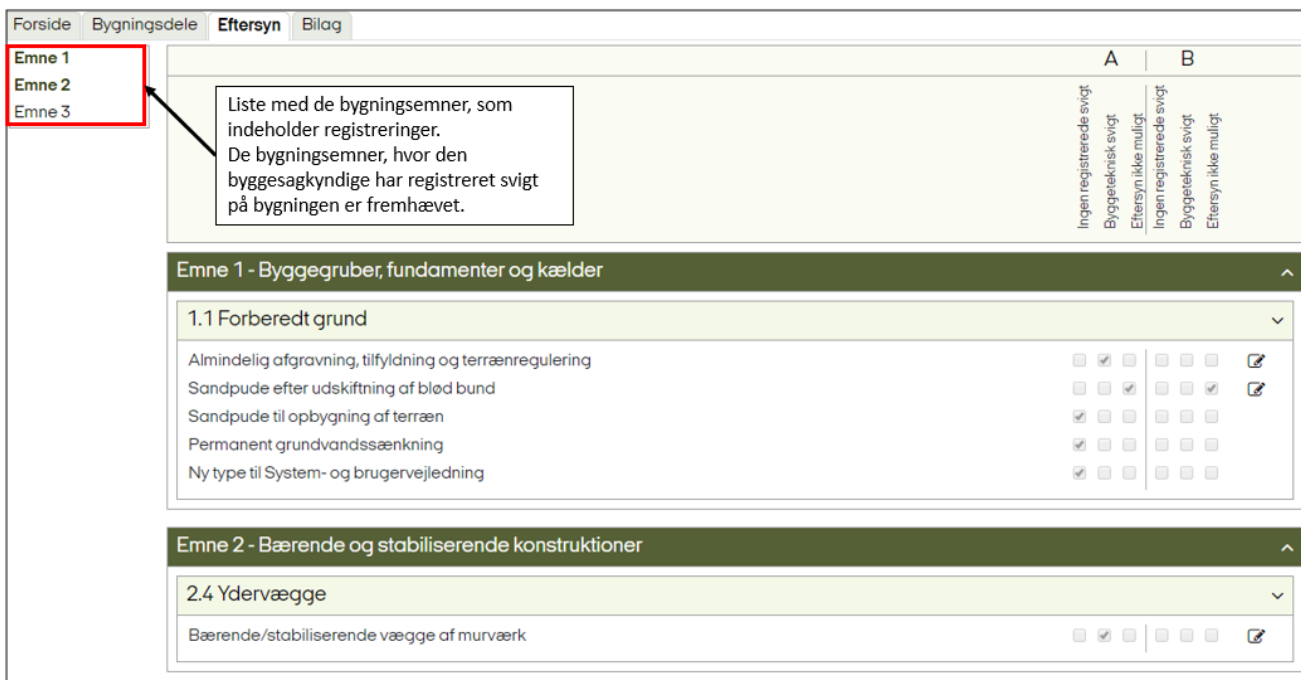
Forside | Bygningsdele | Eftersyn | Bilag

Emne 1
Emne 2
Emne 3

Liste med de bygningsemner, som indeholder registreringer.
De bygningsemner, hvor den byggesagkyndige har registreret svigt på bygningen er fremhævet.

A | B

Ingen registrerede svigt
Byggeteknisk svigt
Eftersyn ikke muligt
Ingen registrerede svigt
Byggeteknisk svigt
Eftersyn ikke muligt

Emne 1 - Byggegruber, fundamenter og kælder

1.1 Forberedt grund

Almindelig afgravning, tilfyldning og terrænregulering
Sandpude efter udskiftning af blød bund
Sandpude til opbygning af terræn
Permanent grundvandssænkning
Ny type til System- og brugervejledning

Emne 2 - Bærende og stabiliserende konstruktioner

2.4 Ydervægge

Bærende/stabiliserende vægge af murværk